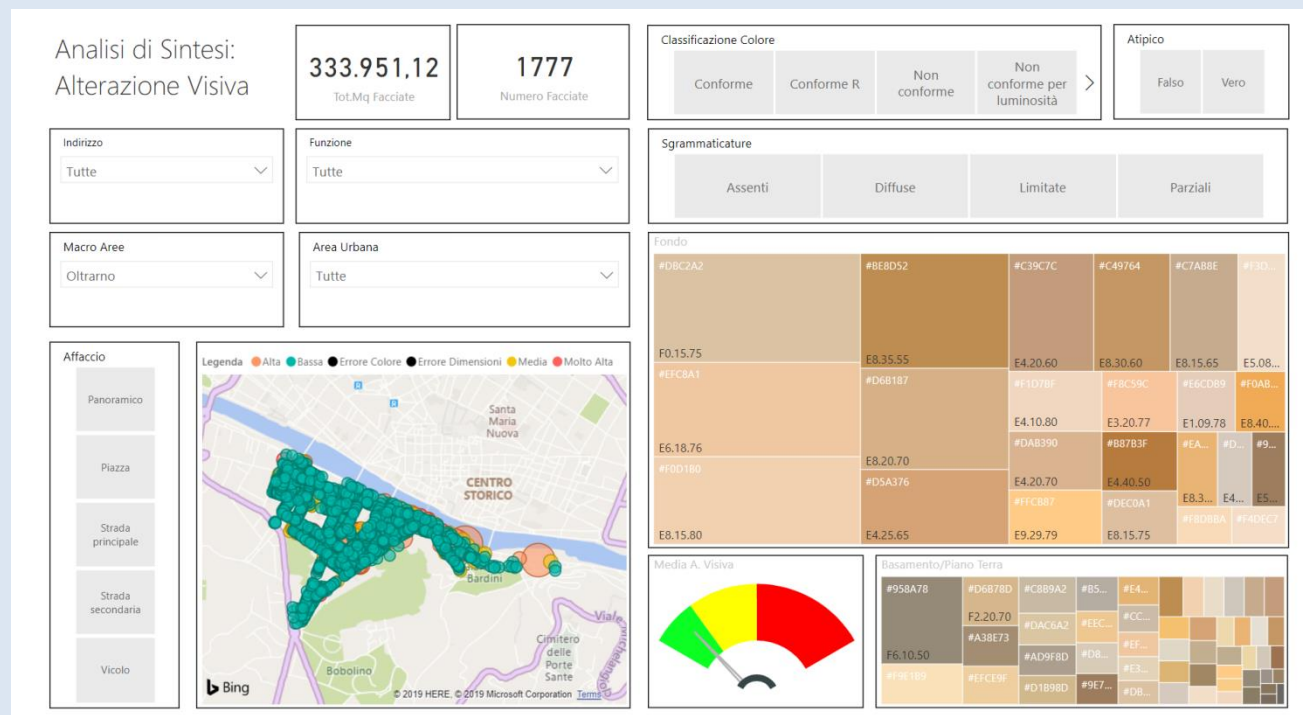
Analisi di Sintesi: Alterazione Visiva

333.951,12
Tot.Mq Facciate

1777
Numero Facciate

Classificazione Colore
Conforme | Conforme R | Non conforme | Non conforme per luminosità

Atipico
Falso | Vero

Indirizzo
Tutte

Funzione
Tutte

Sgrammaticature
Assenti | Diffuse | Limitate | Parziali

Macro Aree
Oltrarno

Area Urbana
Tutte

Fondo
#DBC2A2 F0.15.75
#BE8D52 E8.35.55
#C39C7C E4.20.60
#C49764 E8.30.60
#C7A88E E8.15.65
#E3D... E5.08...
#EFC8A1 E6.18.76
#D6B187 E8.20.70
#F1D7BF E4.10.80
#F8C59C E3.20.77
#E6CDB9 E1.09.78
#F0AB... E8.40...
#DAB390 E4.20.70
#B87B3F E4.40.50
#EA... E8.3...
#D... E4...
#9... E5...
#F0D1B0 E8.15.80
#D5A376 E4.25.65
#FFCB87 E9.29.79
#DEC0A1 E8.15.75
#F8D8BA
#F4DEC7

Affaccio
Panoramico
Piazza
Strada principale
Strada secondaria
Vicolo

Legenda Alta Bassa Errore Colore Errore Dimensioni Media Molto Alta

Santa Maria Nuova
CENTRO STORICO
Bardini
Viale Michelangelo
Cimitero delle Porte Sante
Bobolino
Bing
© 2019 HERE, © 2019 Microsoft Corporation Terms

Media A. Visiva

Basamento/Piano Terra
#958A78 F6.10.50
#D6B78D F2.20.70
#A38E73
#F9E1B9
#EFCE9F
#C8B9A2
#DAC6A2
#AD9F8D
#D1B98D
#B5...
#EEC...
#D8...
#9E7...
#E4...
#CC...
#EF...
#E3...
#D8...